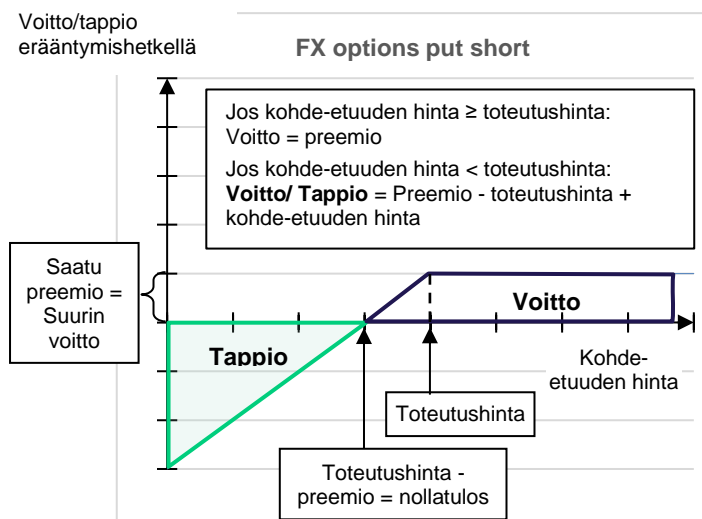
Voitto/tappio erääntymishetkellä

FX options put short

Jos kohde-etuuden hinta ≥ toteutushinta:
Voitto = preemio

Jos kohde-etuuden hinta < toteutushinta:
**Voitto/ Tappio** = Preemio - toteutushinta + kohde-etuuden hinta

Saatu preemio = Suurin voitto

Voitto

Tappio

Kohde-etuuden hinta

Toteutushinta

Toteutushinta - preemio = nollatulos